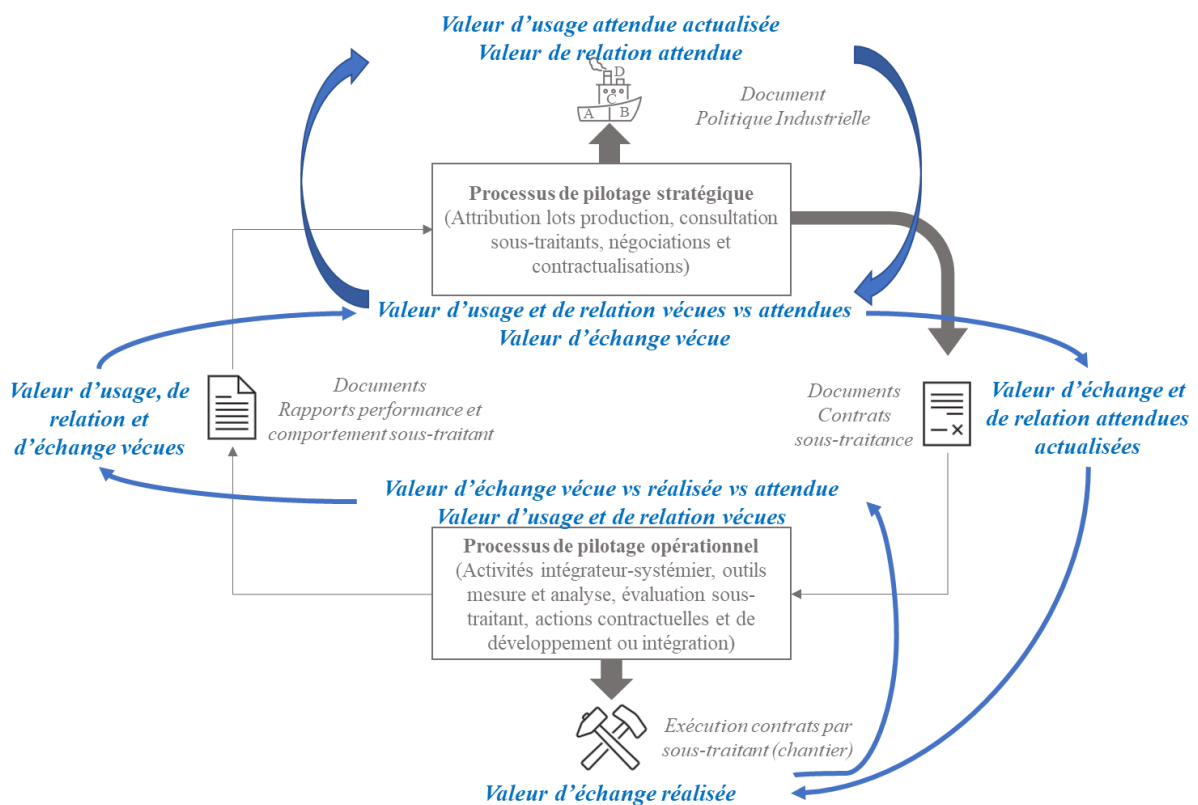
Valeur d'usage attendue actualisée
Valeur de relation attendue

D
C
A B

Document
Politique Industrielle

Processus de pilotage stratégique
(Attribution lots production, consultation sous-traitants, négociations et contractualisations)

Valeur d'usage et de relation vécues vs attendues
Valeur d'échange vécue

Valeur d'usage, de relation et d'échange vécues

Documents
Rapports performance et comportement sous-traitant

Documents
Contrats
sous-traitance

Valeur d'échange et de relation attendues actualisées

Valeur d'échange vécue vs réalisée vs attendue
Valeur d'usage et de relation vécues

Processus de pilotage opérationnel
(Activités intégrateur-systémier, outils mesure et analyse, évaluation sous-traitant, actions contractuelles et de développement ou intégration)

Exécution contrats par sous-traitant (chantier)

Valeur d'échange réalisée